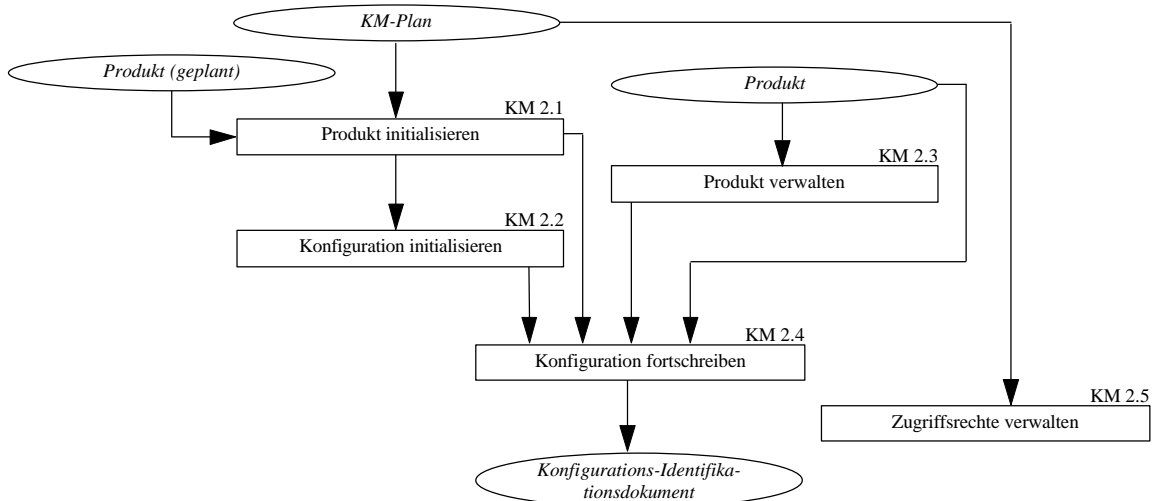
KM-Plan

Produkt (geplant)

KM 2.1
Produkt initialisieren

Produkt

KM 2.3
Produkt verwalten

KM 2.2
Konfiguration initialisieren

KM 2.4
Konfiguration fortschreiben

KM 2.5
Zugriffsrechte verwalten

Konfigurations-Identifikationsdokument